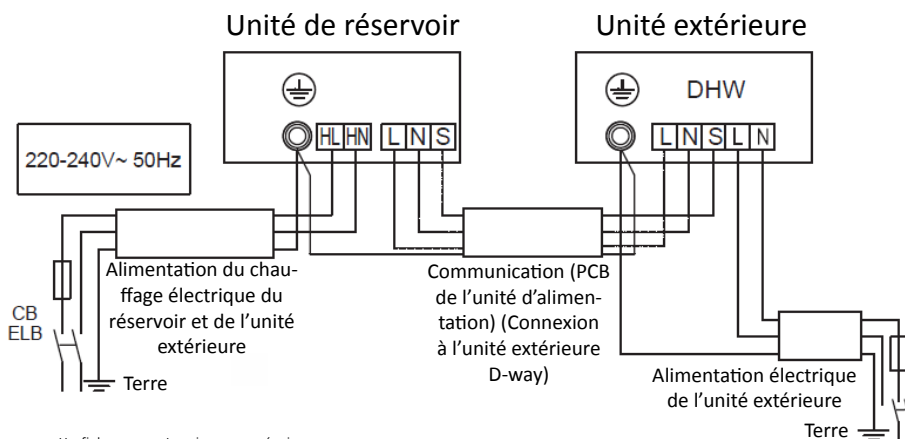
Unité de réservoir

Unité extérieure

DHW

HL HN L N S

L N S L N

220-240V~ 50Hz

CB
ELB

Alimentation du chauffage électrique du réservoir et de l'unité extérieure

Terre

Communication (PCB de l'unité d'alimentation) (Connexion à l'unité extérieure D-way)

Alimentation électrique de l'unité extérieure

Terre

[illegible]